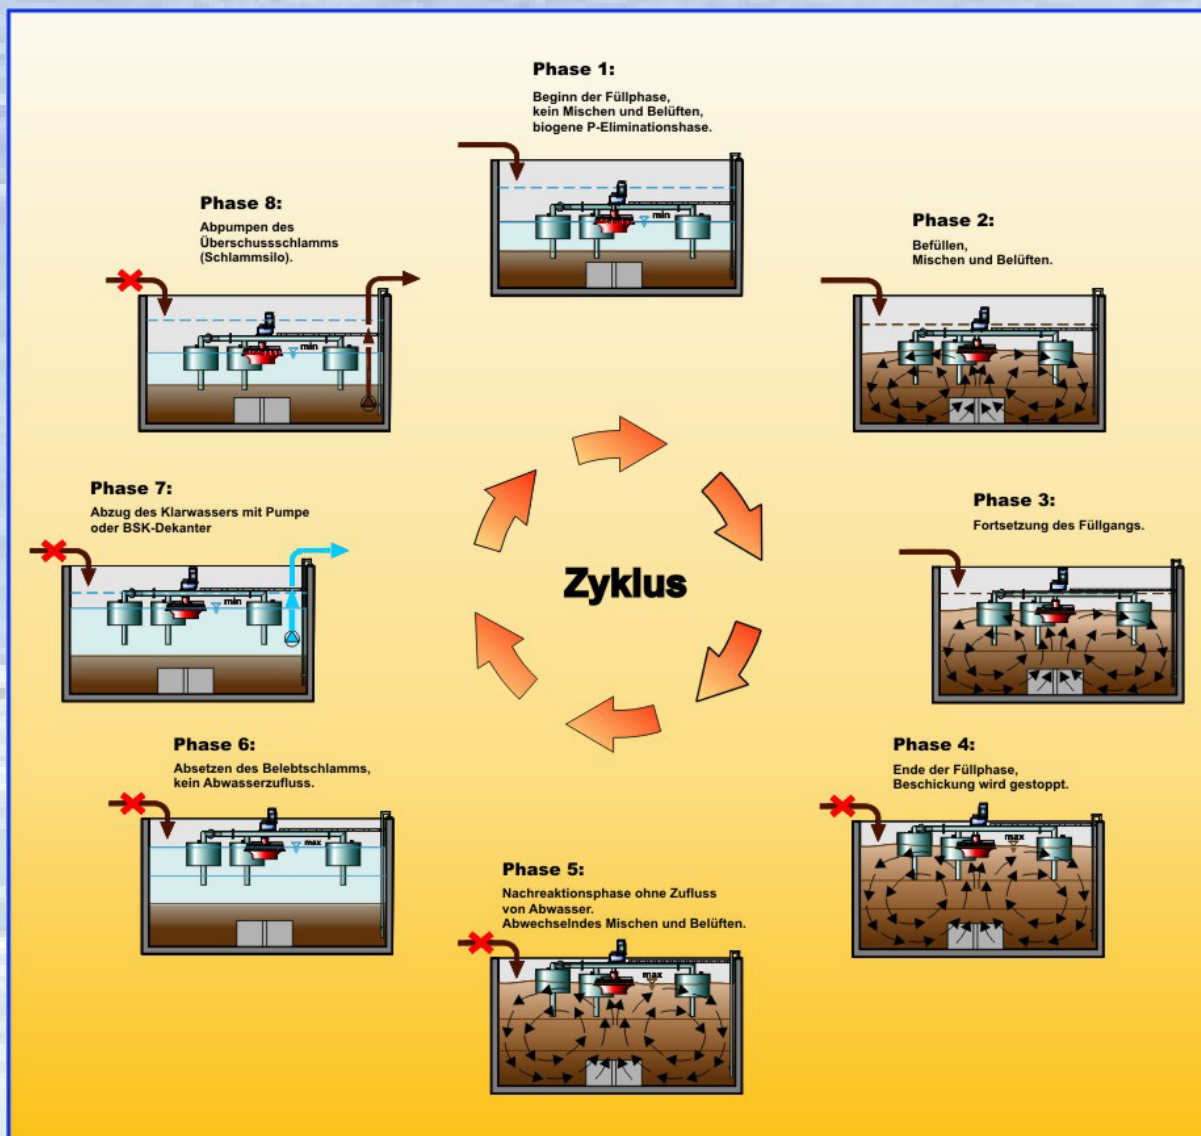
Phase 1:
Beginn der Füllphase, kein Mischen und Belüften, biogene P-Eliminationshase.

min

Phase 2:
Befüllen, Mischen und Belüften.

Phase 3:
Fortsetzung des Füllgangs.

Phase 4:
Ende der Füllphase, Beschickung wird gestoppt.

max

Phase 5:
Nachreaktionsphase ohne Zufluss von Abwasser. Abwechselndes Mischen und Belüften.

max

Phase 6:
Absetzen des Belebtschlamms, kein Abwasserzufluss.

max

Phase 7:
Abzug des Klarwassers mit Pumpe oder BSK-Dekanter

min

Phase 8:
Abpumpen des Überschussschlamms (Schlammsilo).

min

Zyklus